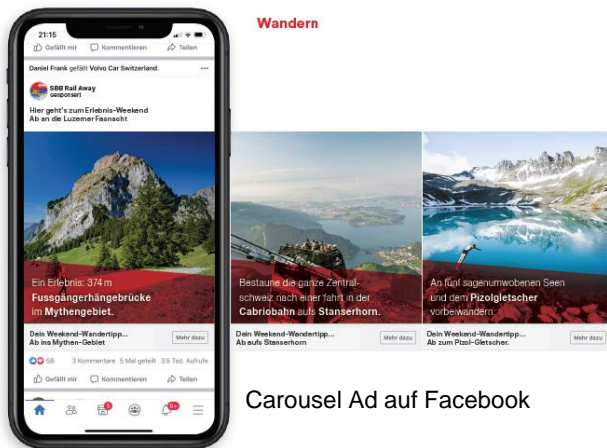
Wandern

21:15

Gefällt mir Kommentieren Teilen

Daniel Frank gefällt Volvo Car Switzerland.

SBB Rail Away
Gesponsert

Hier geht's zum Erlebnis-Weekend
Ab an die Luzerner Fasnacht

Ein Erlebnis: 374 m
Fussgängerhängebrücke im Mythengebiet.

Dein Weekend-Wandertipp...
Ab ins Mythen-Gebiet
Mehr dazu

Bestaune die ganze Zentralschweiz nach einer fahrt in der Cabriobahn aufs Stanserhorn.

Dein Weekend-Wandertipp...
Ab aufs Stanserhorn
Mehr dazu

An fünf sagenumwobenen Seen und dem Pizolgletscher vorbeiwandern.

Dein Weekend-Wandertipp...
Ab zum Pizol-Gletscher.
Mehr dazu

58 3 Kommentare 5 Mal geteilt 3.5 Tsd. Aufrufe

Gefällt mir Kommentieren Teilen

Carousel Ad auf Facebook